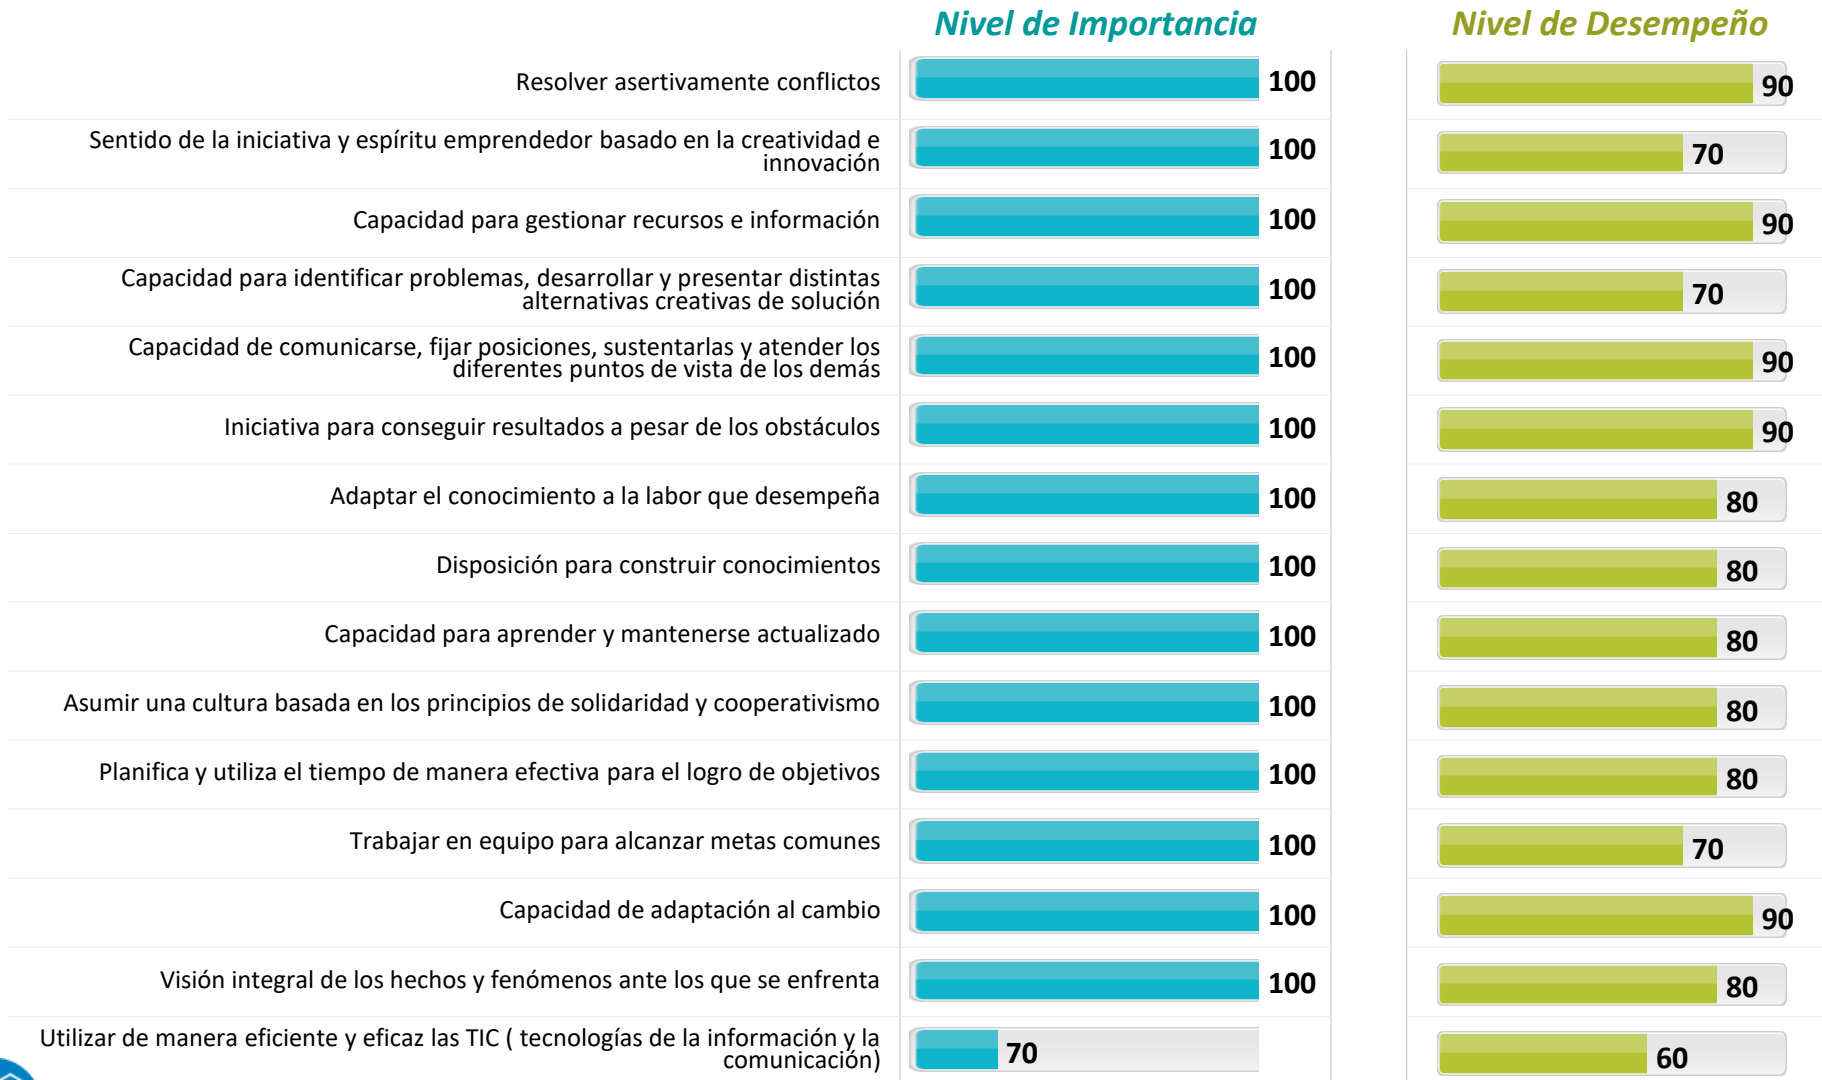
| | Nivel de Importancia | Nivel de Desempeño |
|---|---|---|
| Resolver asertivamente conflictos | 100 | 90 |
| Sentido de la iniciativa y espíritu emprendedor basado en la creatividad e innovación | 100 | 70 |
| Capacidad para gestionar recursos e información | 100 | 90 |
| Capacidad para identificar problemas, desarrollar y presentar distintas alternativas creativas de solución | 100 | 70 |
| Capacidad de comunicarse, fijar posiciones, sustentarlas y atender los diferentes puntos de vista de los demás | 100 | 90 |
| Iniciativa para conseguir resultados a pesar de los obstáculos | 100 | 90 |
| Adaptar el conocimiento a la labor que desempeña | 100 | 80 |
| Disposición para construir conocimientos | 100 | 80 |
| Capacidad para aprender y mantenerse actualizado | 100 | 80 |
| Asumir una cultura basada en los principios de solidaridad y cooperativismo | 100 | 80 |
| Planifica y utiliza el tiempo de manera efectiva para el logro de objetivos | 100 | 80 |
| Trabajar en equipo para alcanzar metas comunes | 100 | 70 |
| Capacidad de adaptación al cambio | 100 | 90 |
| Visión integral de los hechos y fenómenos ante los que se enfrenta | 100 | 80 |
| Utilizar de manera eficiente y eficaz las TIC ( tecnologías de la información y la comunicación) | 70 | 60 |